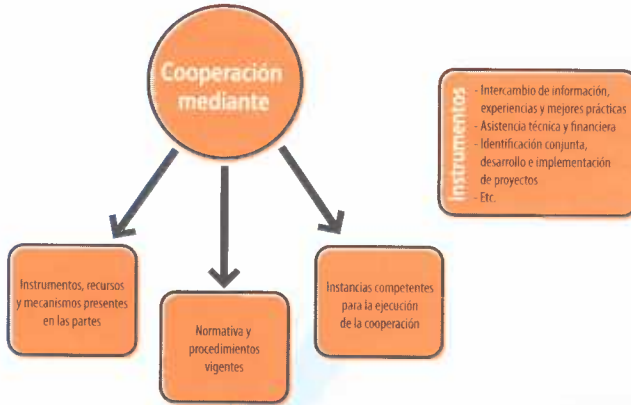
Cooperación mediante

Instrumentos

- Intercambio de información, experiencias y mejores prácticas
- Asistencia técnica y financiera
- Identificación conjunta, desarrollo e implementación de proyectos
- Etc.

Instrumentos, recursos y mecanismos presentes en las partes

Normativa y procedimientos vigentes

Instancias competentes para la ejecución de la cooperación